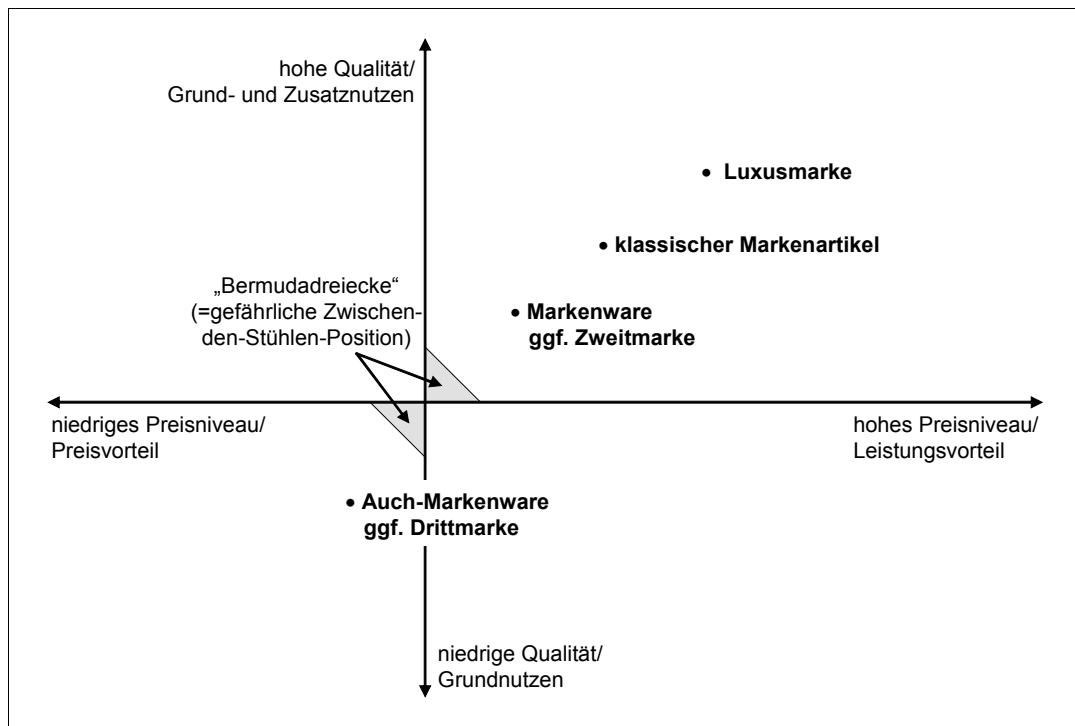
hohe Qualität/
Grund- und Zusatznutzen

• Luxusmarke

• klassischer Markenartikel

„Bermudadreiecke“
(=gefährliche Zwischen-den-Stühlen-Position)

• Markenware
ggf. Zweitmarke

niedriges Preisniveau/
Preisvorteil

hohes Preisniveau/
Leistungsvorteil

• Auch-Markenware
ggf. Drittmarke

niedrige Qualität/
Grundnutzen